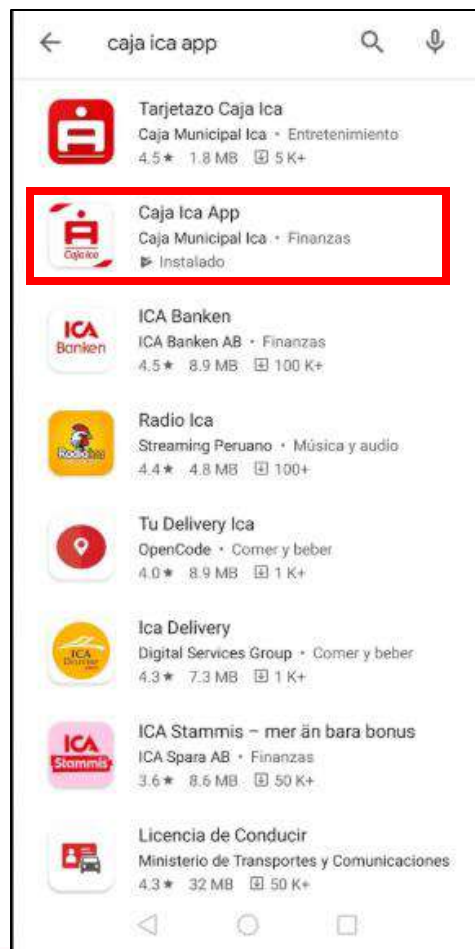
caja ica app

Tarjetazo Caja Ica
Caja Municipal Ica • Entretenimiento
4.5★ 1.8 MB 5 K+

Caja Ica
Caja Ica App
Caja Municipal Ica • Finanzas
Instalado

ICA Banken
ICA Banken
ICA Banken AB • Finanzas
4.5★ 8.9 MB 100 K+

Radio Ica
Radio Ica
Streaming Peruano • Música y audio
4.4★ 4.8 MB 100+

Tu Delivery Ica
OpenCode • Comer y beber
4.0★ 8.9 MB 1 K+

ICA Delivery
Ica Delivery
Digital Services Group • Comer y beber
4.3★ 7.3 MB 1 K+

ICA Stammis
ICA Stammis – mer än bara bonus
ICA Spara AB • Finanzas
3.6★ 8.6 MB 50 K+

Licencia de Conducir
Ministerio de Transportes y Comunicaciones
4.3★ 32 MB 50 K+